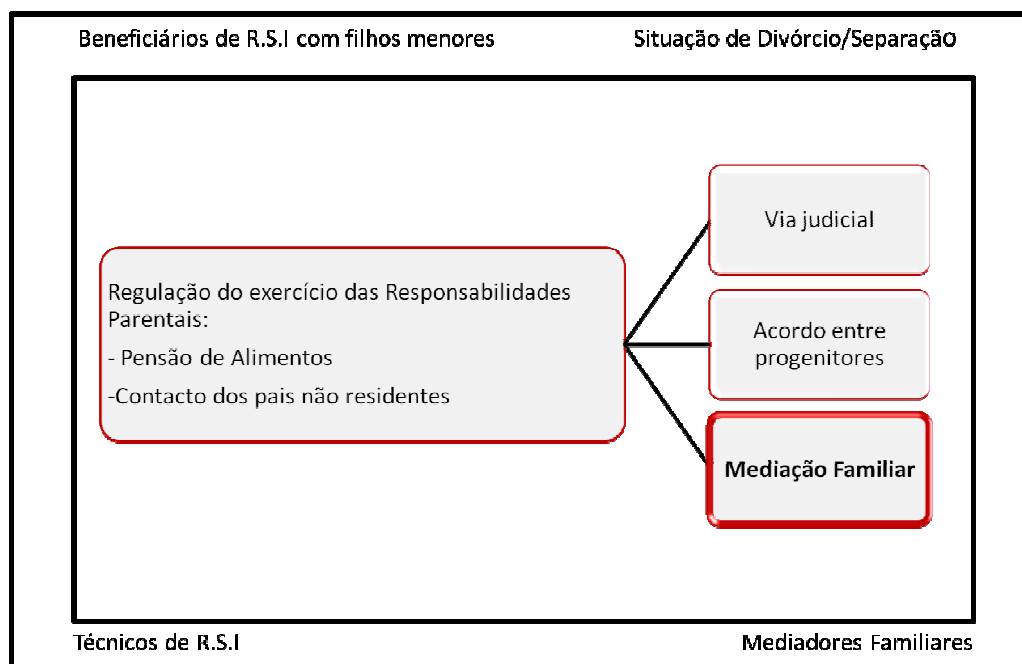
Beneficiários de R.S.I com filhos menores

Situação de Divórcio/Separação

Regulação do exercício das Responsabilidades Parentais:

- Pensão de Alimentos

-Contacto dos pais não residentes

Via judicial

Acordo entre progenitores

**Mediação Familiar**

Técnicos de R.S.I

Mediadores Familiares